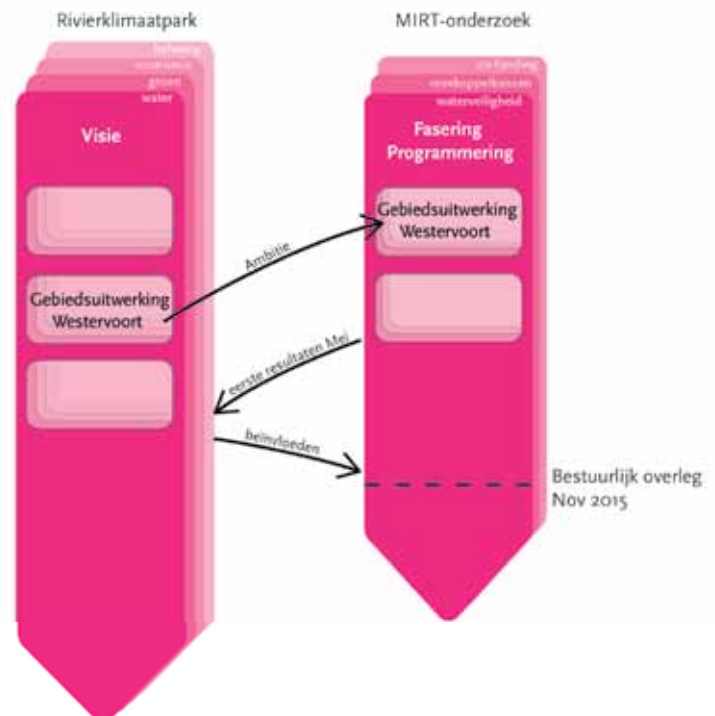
Rivierklimaatpark

beleving
recreatie
groen
water

Visie

Gebiedsuitwerking Westervoort

MIRT-onderzoek

ontsluiting
meekoppelkansen
waterveiligheid

Fasering Programmering

Gebiedsuitwerking Westervoort

Ambitie

eerste resultaten Mei

beïnvloeden

Bestuurlijk overleg Nov 2015